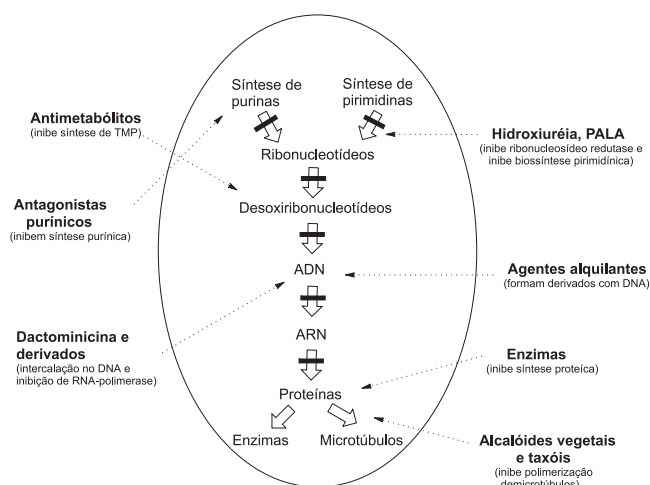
Síntese de purinas

Síntese de pirimidinas

Ribonucleotídeos

Desoxiribonucleotídeos

ADN

ARN

Proteínas

Enzimas

Microtúbulos

Antimetabólitos
(inibe síntese de TMP)

Antagonistas purínicos
(inibem síntese purínica)

Dactominicina e derivados
(intercalação no DNA e inibição de RNA-polimerase)

Hidroxiuréia, PALA
(inibe ribonucleosídeo redutase e inibe biossíntese pirimidínica)

Agentes alquilantes
(formam derivados com DNA)

Enzimas
(inibe síntese proteíca)

Alcalóides vegetais e taxóis
(inibe polimerização demicrotúbulos)